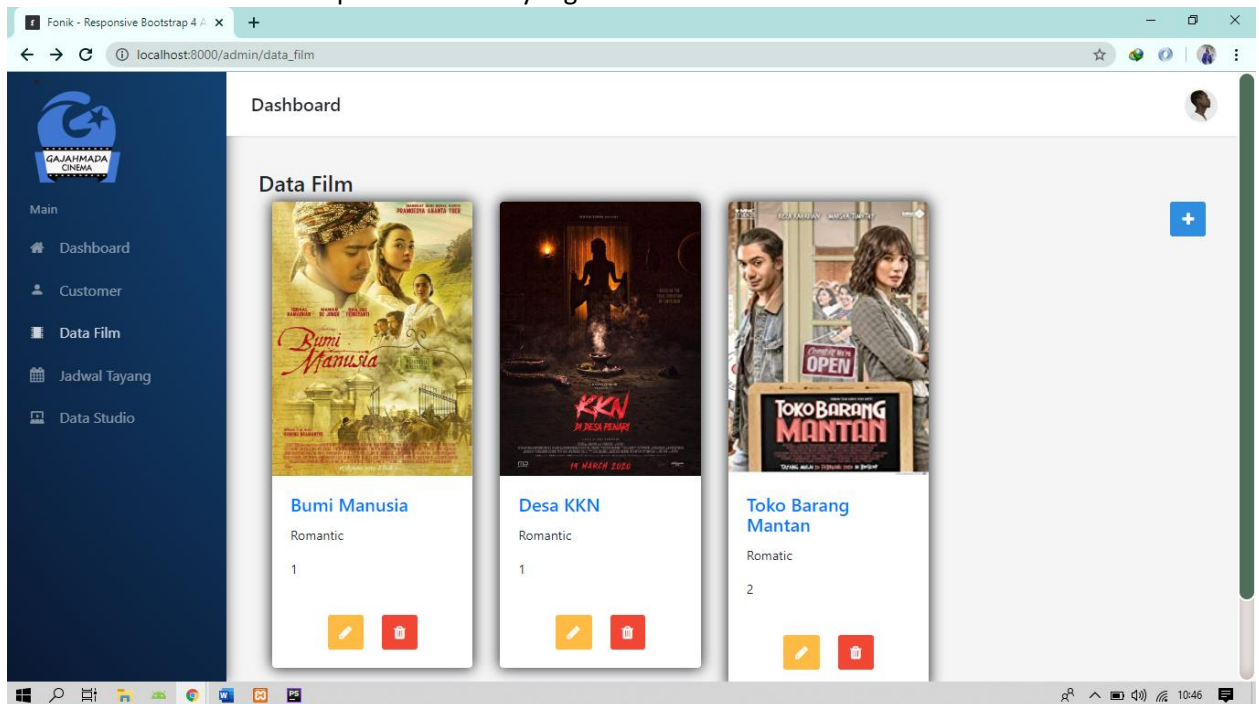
Fonik - Responsive Bootstrap 4 A
localhost:8000/admin/data_film

GAJAHMADA CINEMA
Main
Dashboard
Customer
Data Film
Jadwal Tayang
Data Studio

Dashboard

Data Film

PRAMOEDYA ANANTA TOER
Bumi Manusia

KKN DI DESA PENARI
19 MARCH 2020

TOKO BARANG MANTAN
OPEN

Bumi Manusia
Romantic
1

Desa KKN
Romantic
1

Toko Barang Mantan
Romatic
2

10:46